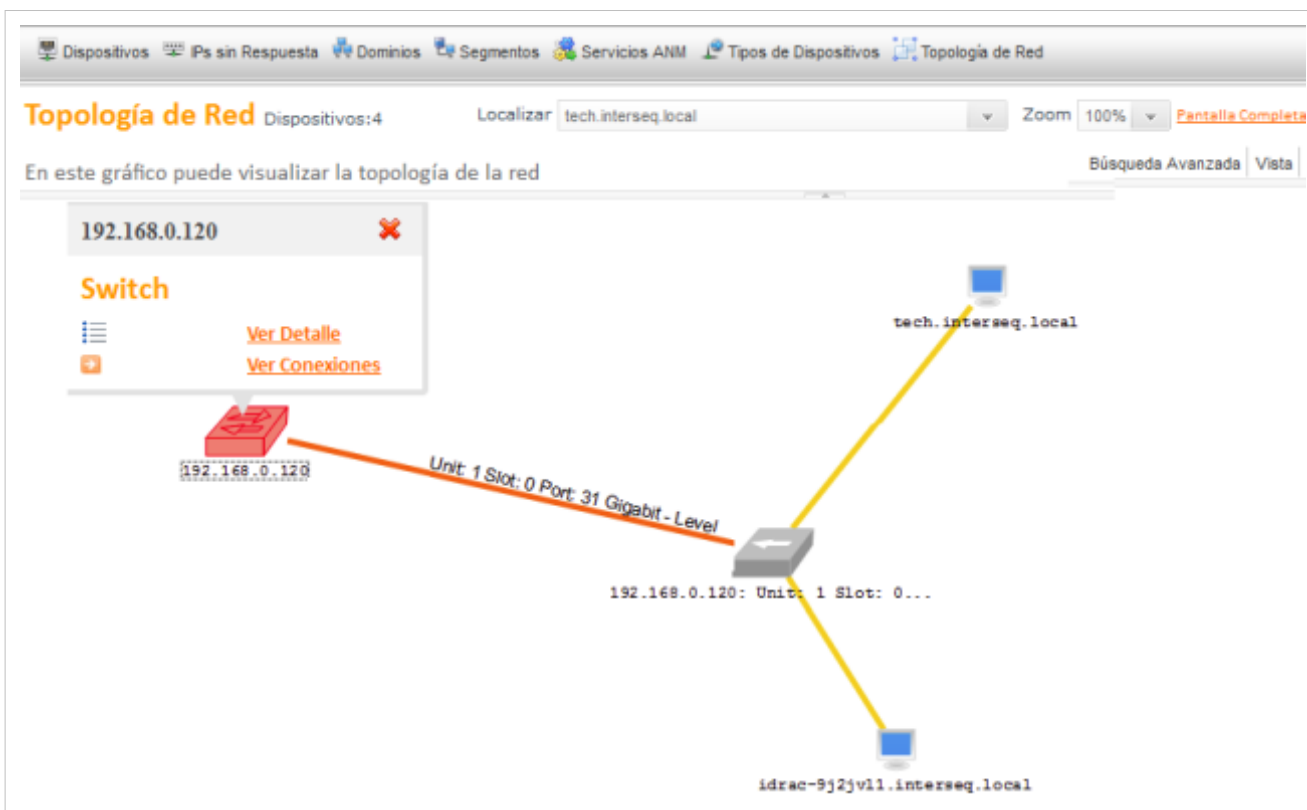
Dispositivos IPs sin Respuesta Dominios Segmentos Servicios ANM Tipos de Dispositivos Topología de Red

Topología de Red Dispositivos:4

Localizar tech.interseq.local

Zoom 100%

Pantalla Completa

En este gráfico puede visualizar la topología de la red

Búsqueda Avanzada Vista

192.168.0.120

Switch

Ver Detalle

Ver Conexiones

192.168.0.120

Unit: 1 Slot: 0 Port: 31 Gigabit - Level

tech.interseq.local

192.168.0.120: Unit: 1 Slot: 0...

idrac-9j2jvl1.interseq.local